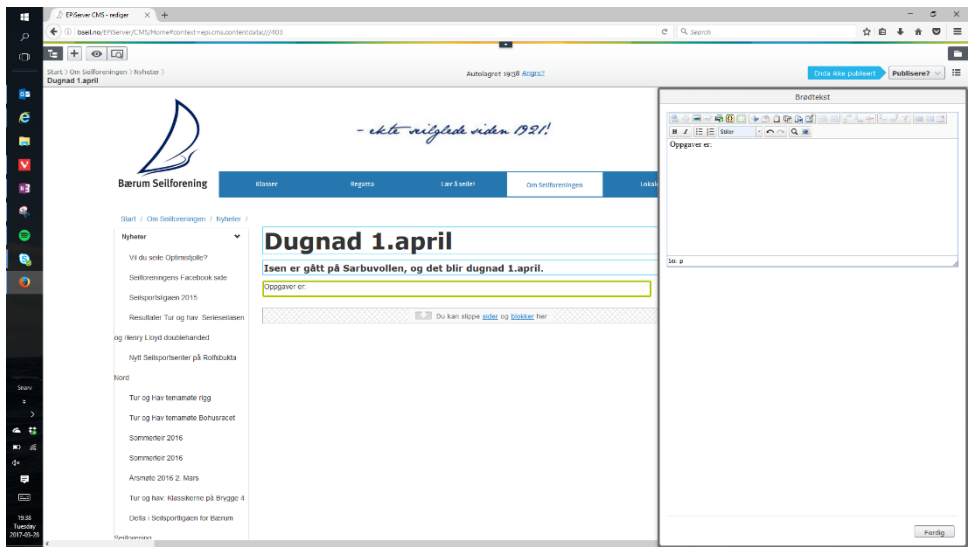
EPiServer CMS - rediger

bsel.no/EPiServer/CMS/Home#context=epi.cms.contentdata:///403

Search

Start > Om Seilforeningen > Nyheter >
Dugnad 1.april

Autolagret 19:38 Angre?

Ende ikke publisert

Publisere?

- ekte seilglede siden 1921!

Bærum Seilforening

Klasser

Regatta

Lær å seile!

Om Seilforeningen

Lokal

Start / Om Seilforeningen / Nyheter /

Nyheter

Vil du seile Optimistjolle?

Seilforeningens Facebook side

Seilsportsligaen 2015

Resultater Tur og hav: Serieseilasen og Henry Lloyd doublehanded

Nytt Seilsportsenter på Rolfsbukta Nord

Tur og Hav temamøte rigg

Tur og Hav temamøte Bohusracet

Sommerleir 2016

Sommerleir 2016

Årsmøte 2016 2. Mars

Tur og hav: Klassikerne på Brygge 4

Delta i Seilsportligaen for Bærum Seilforening

Dugnad 1.april

Isen er gått på Sarbuvollen, og det blir dugnad 1.april.

Oppgaver er:

Du kan slippe sider og blokker her

Brødtekst

Stiler

Oppgaver er:

Sti: p

Ferdig

Search

19:38
Tuesday
2017-03-28